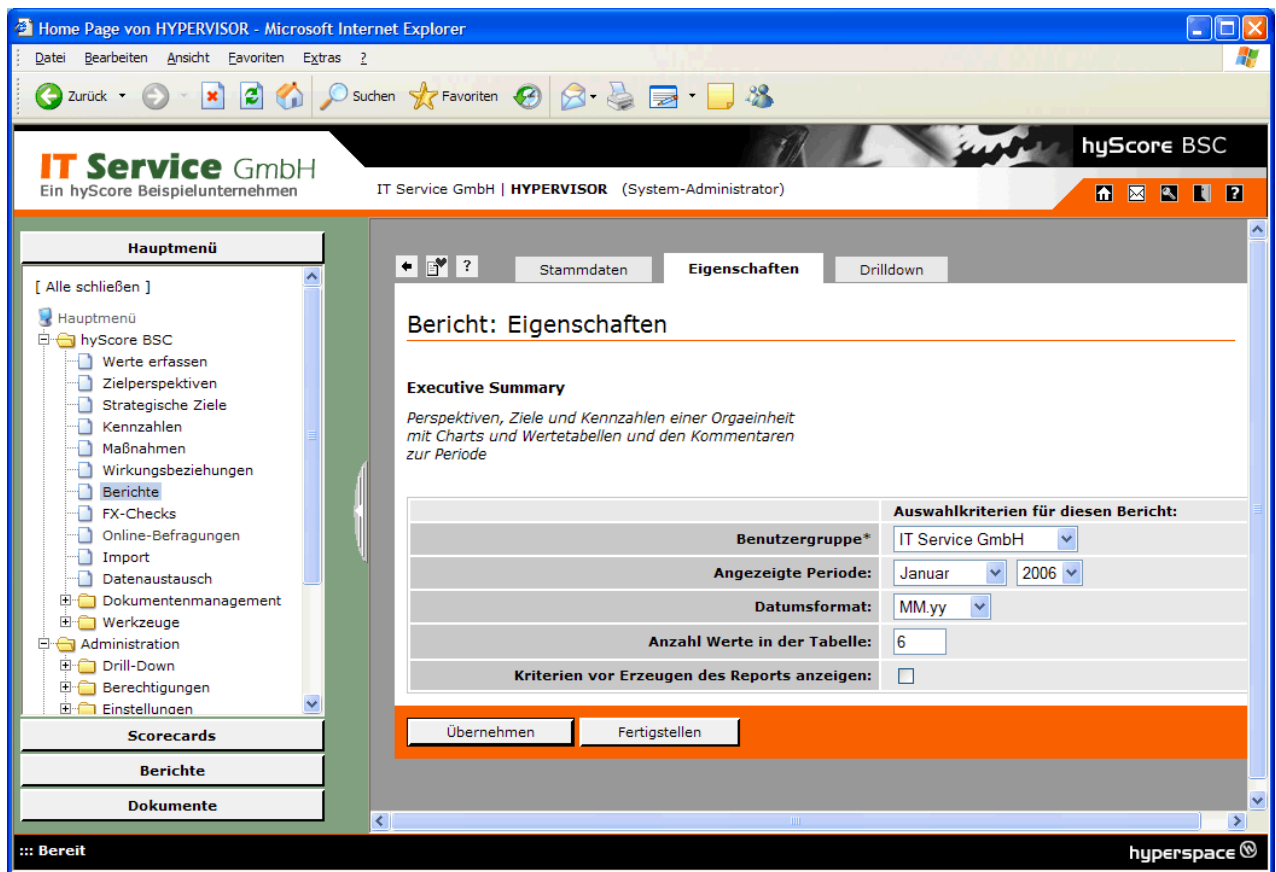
Home Page von HYPERVISOR - Microsoft Internet Explorer

Datei Bearbeiten Ansicht Favoriten Extras ?

Zurück Suchen Favoriten

IT Service GmbH
Ein hyScore Beispielunternehmen

hyScore BSC

IT Service GmbH | HYPERVISOR (System-Administrator)

Hauptmenü

[ Alle schließen ]

Hauptmenü
hyScore BSC
Werte erfassen
Zielperspektiven
Strategische Ziele
Kennzahlen
Maßnahmen
Wirkungsbeziehungen
Berichte
FX-Checks
Online-Befragungen
Import
Datenaustausch
Dokumentenmanagement
Werkzeuge
Administration
Drill-Down
Berechtigungen
Einstellungen

Scorecards
Berichte
Dokumente

Stammdaten Eigenschaften Drilldown

Bericht: Eigenschaften

Executive Summary

Perspektiven, Ziele und Kennzahlen einer Orgaeinheit mit Charts und Wertetabellen und den Kommentaren zur Periode

| | Auswahlkriterien für diesen Bericht: |
|---|---|
| Benutzergruppe* | IT Service GmbH |
| Angezeigte Periode: | Januar 2006 |
| Datumsformat: | MM.yy |
| Anzahl Werte in der Tabelle: | 6 |
| Kriterien vor Erzeugen des Reports anzeigen: | |

Übernehmen Fertigstellen

::: Bereit

hyperspace